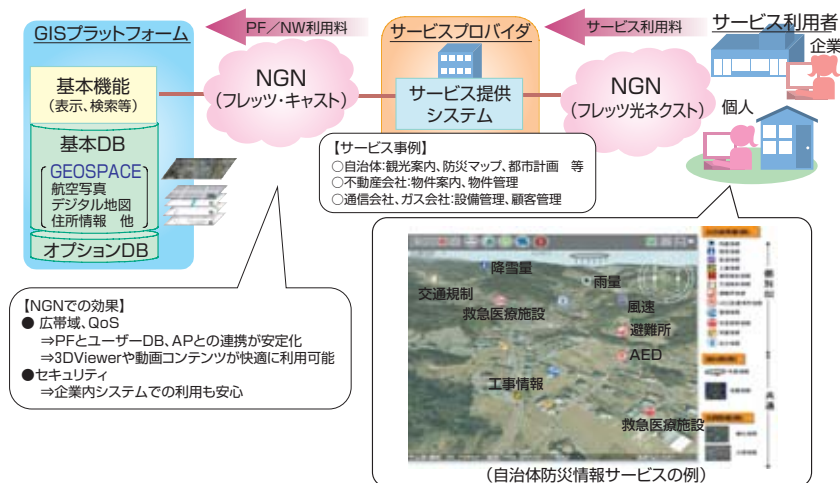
GISプラットフォーム

PF／NW利用料

サービスプロバイダ

サービス利用料

サービス利用者

企業

個人

基本機能
（表示、検索等）

基本DB
GEOSPACE
航空写真
デジタル地図
住所情報 他

オプションDB

NGN
（フレッツ・キャスト）

サービス提供システム

NGN
（フレッツ光ネクスト）

【サービス事例】
○自治体：観光案内、防災マップ、都市計画 等
○不動産会社：物件案内、物件管理
○通信会社、ガス会社：設備管理、顧客管理

【NGNでの効果】
● 広帯域、QoS
⇒PFとユーザーDB、APとの連携が安定化
⇒3DViewerや動画コンテンツが快適に利用可能
●セキュリティ
⇒企業内システムでの利用も安心

降雪量
雨量
交通規制
風速
救急医療施設
避難所
AED
工事情報
救急医療施設

（自治体防災情報サービスの例）